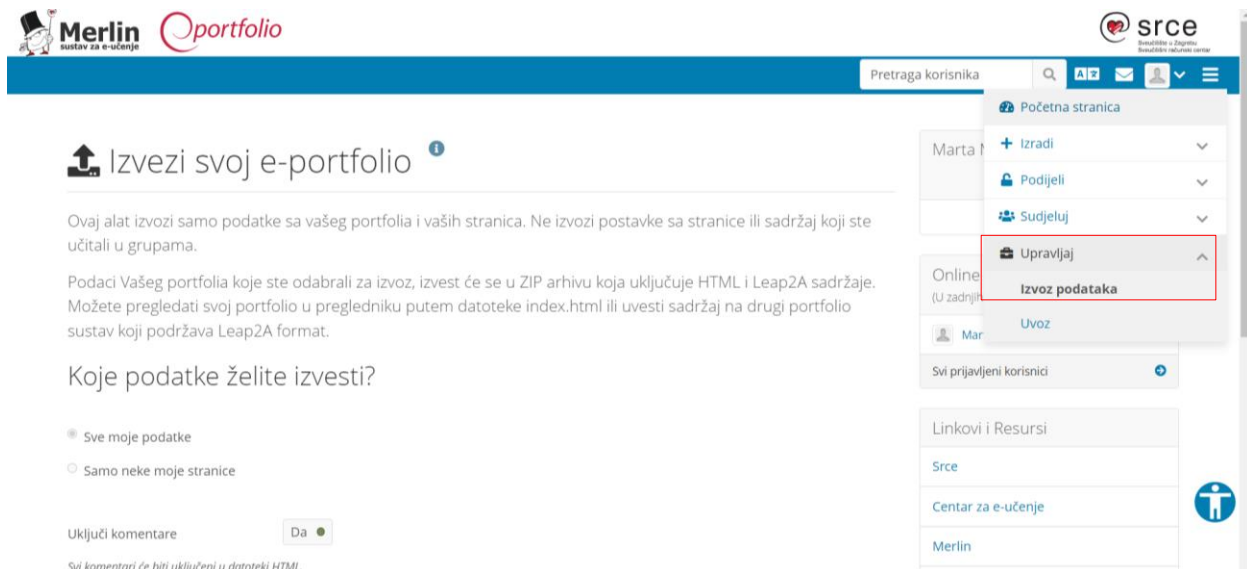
Merlin
sustav za e-učenje
portfolio

srce
Sveučilište u Zagrebu
Sveučilišni računski centar

Pretraga korisnika

Početna stranica
Izradi
Podijeli
Sudjeluj
Upravljaj
Izvoz podataka
Uvoz

Izvezi svoj e-portfolio

Ovaj alat izvozi samo podatke sa vašeg portfolia i vaših stranica. Ne izvozi postavke sa stranice ili sadržaj koji ste učitali u grupama.

Podaci Vašeg portfolia koje ste odabrali za izvoz, izvest će se u ZIP arhivu koja uključuje HTML i Leap2A sadržaje. Možete pregledati svoj portfolio u pregledniku putem datoteke index.html ili uvesti sadržaj na drugi portfolio sustav koji podržava Leap2A format.

Koje podatke želite izvesti?

Sve moje podatke

Samo neke moje stranice

Uključi komentare Da

Svi komentari će biti uključeni u datoteki HTML

Marta M

Online
(U zadnjih

Mar

Svi prijavljeni korisnici

Linkovi i Resursi

Srce

Centar za e-učenje

Merlin